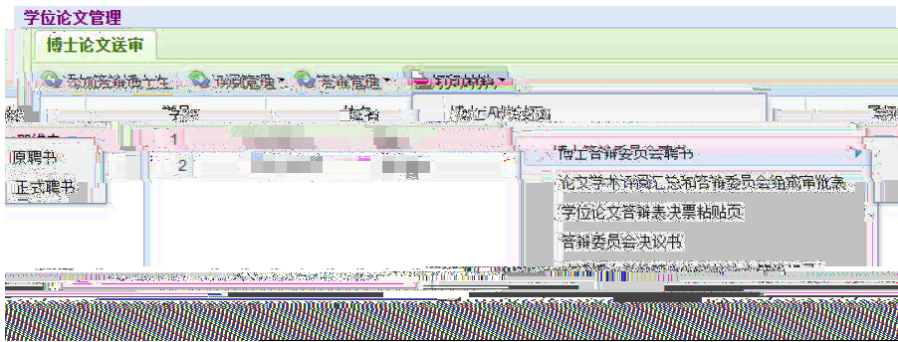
学位论文管理

博士论文送审

添加答辩博士生 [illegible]管理 答辩管理 打印材料

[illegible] 学号 姓名 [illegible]

原聘书 1

正式聘书 2

博士答辩委员会聘书

论文学术评阅汇总和答辩委员会组成审批表

学位论文答辩表决票粘贴页

答辩委员会决议书

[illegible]